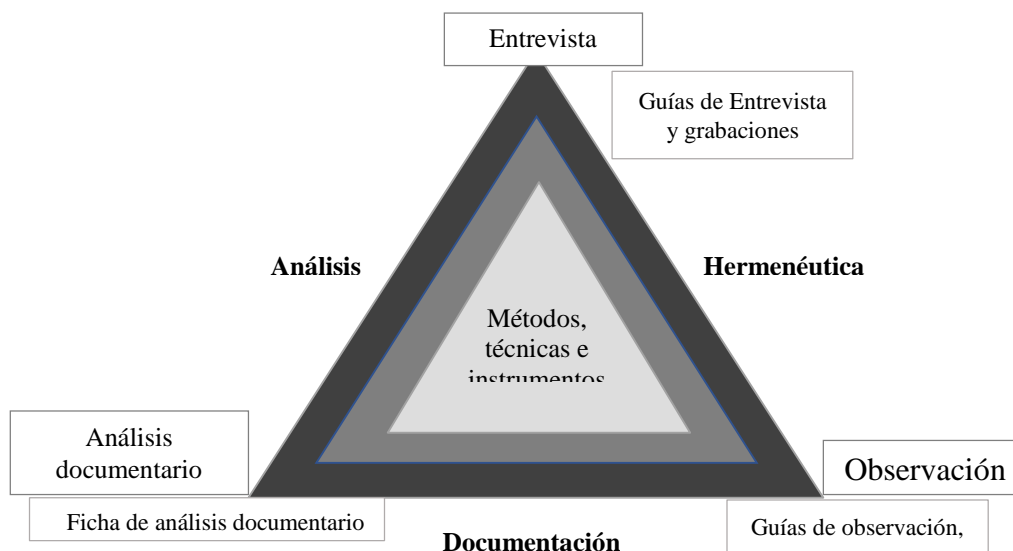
Entrevista

Guías de Entrevista y grabaciones

Análisis

Hermenéutica

Métodos, técnicas e instrumentos

Análisis documentario

Observación

Ficha de análisis documentario

Documentación

Guías de observación,